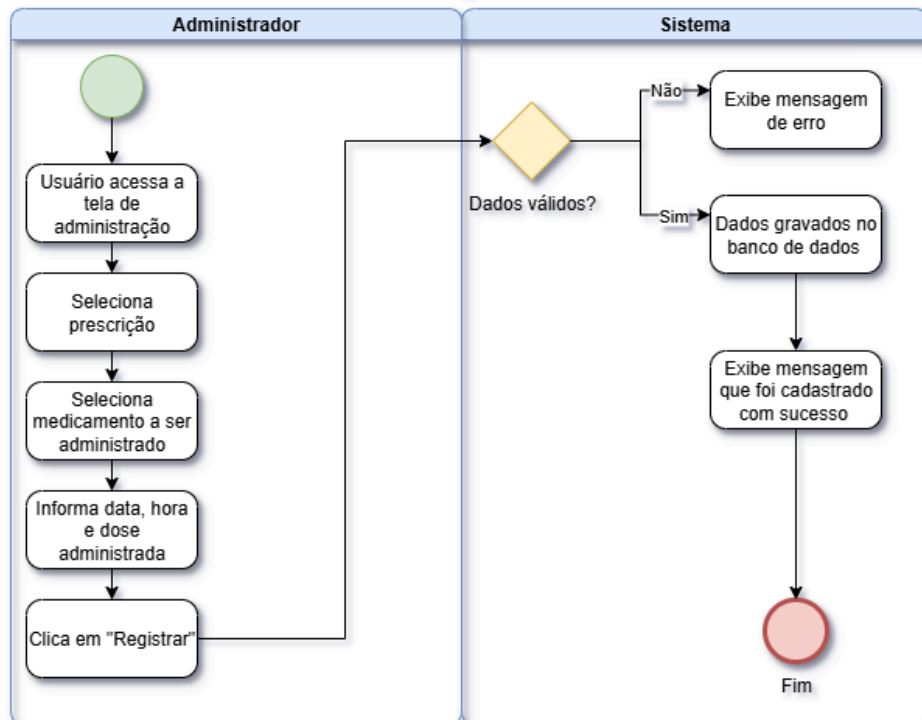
Administrador

Sistema

Usuário acessa a tela de administração

Seleciona prescrição

Seleciona medicamento a ser administrado

Informa data, hora e dose administrada

Clica em "Registrar"

Dados válidos?

Não

Exibe mensagem de erro

Sim

Dados gravados no banco de dados

Exibe mensagem que foi cadastrado com sucesso

Fim